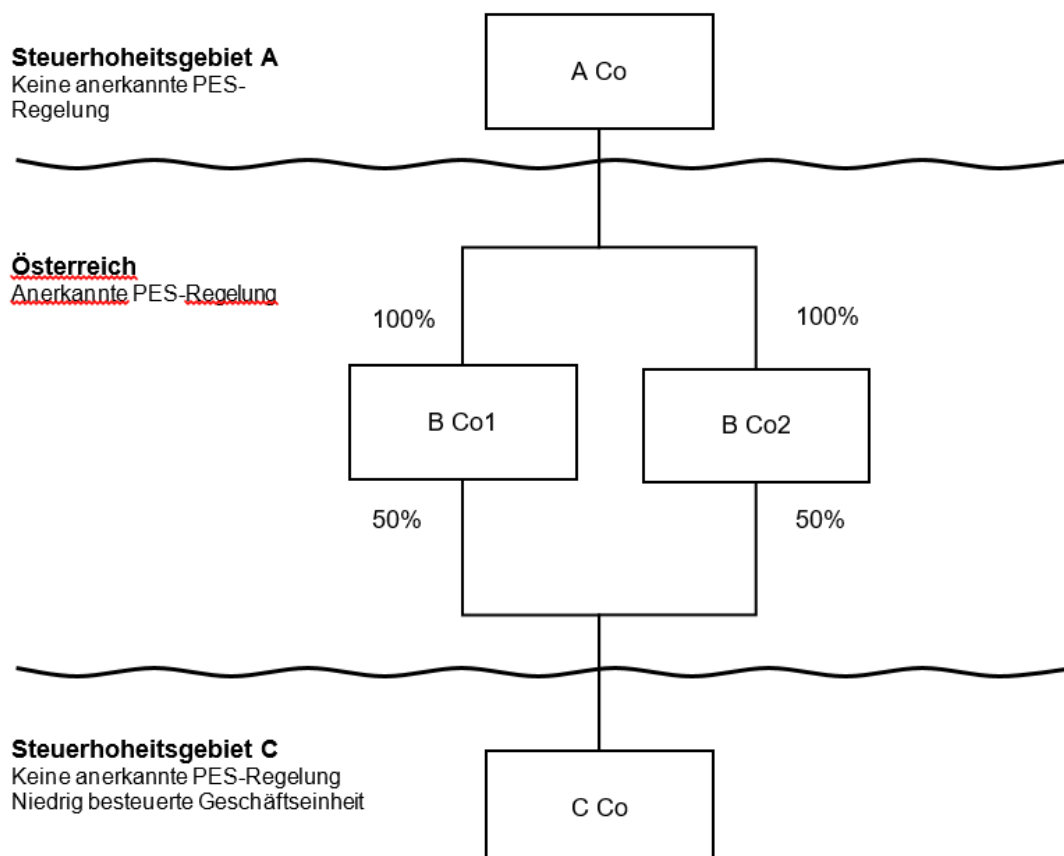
Steuerhoheitsgebiet A
Keine anerkannte PES-Regelung

A Co

Österreich
Anerkannte PES-Regelung

100%

100%

B Co1

B Co2

50%

50%

Steuerhoheitsgebiet C
Keine anerkannte PES-Regelung
Niedrig besteuerte Geschäftseinheit

C Co